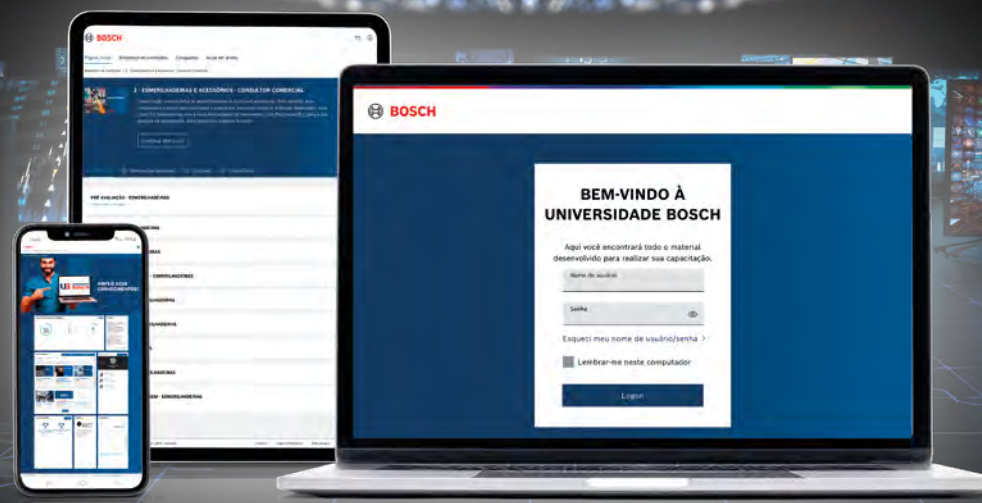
BOSCH

BEM-VINDO À UNIVERSIDADE BOSCH

Aqui você encontrará todo o material desenvolvido para realizar sua capacitação.

Nome de usuário

Senha

Esqueci meu nome de usuário/senha >

Lembrar-me neste computador

Logon

BOSCH

Página inicial

2 - ESMERILHADEIRAS E ACESSÓRIOS - CONSULTOR COMERCIAL

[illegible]

PRÉ AVALIAÇÃO - ESMERILHADEIRAS

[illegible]